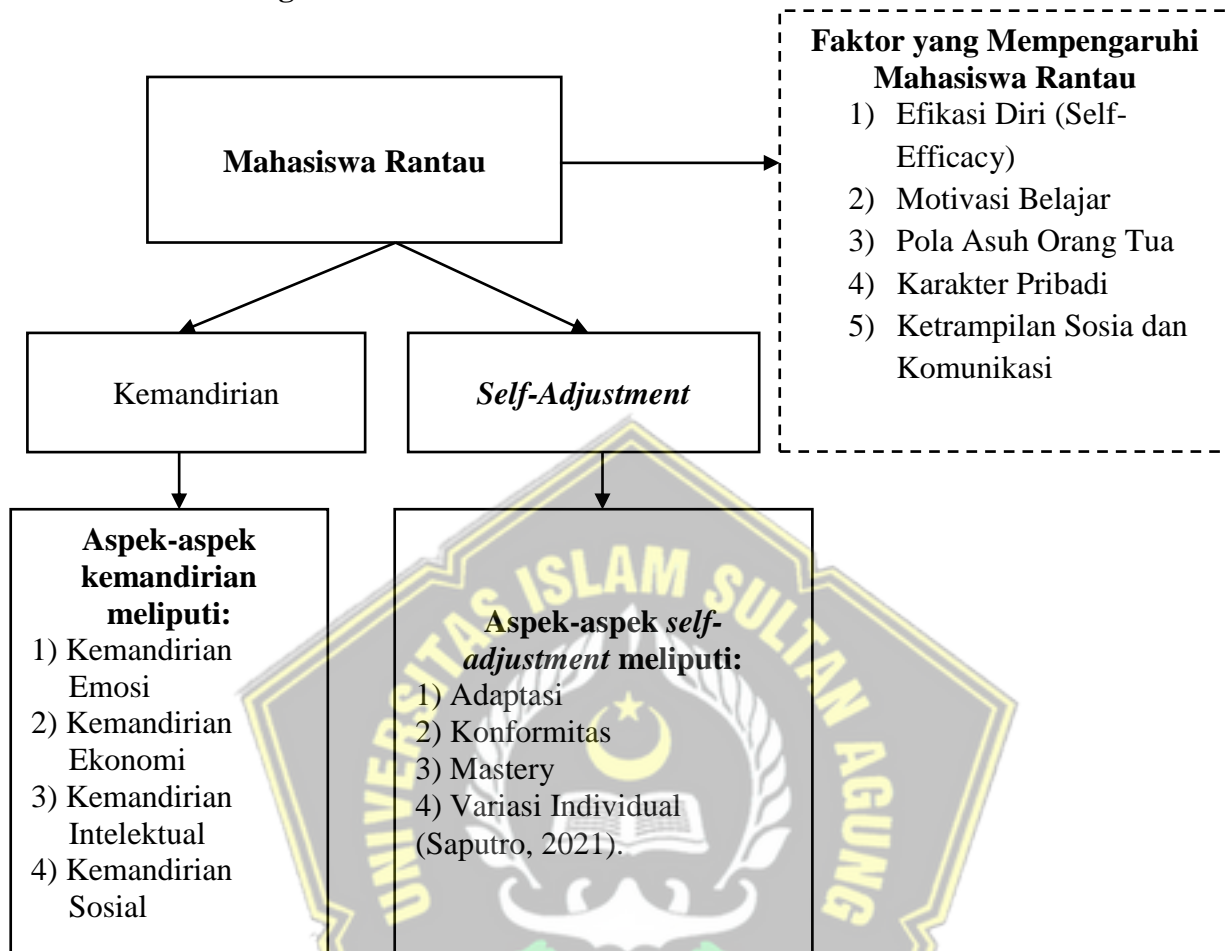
Mahasiswa Rantau

Faktor yang Mempengaruhi Mahasiswa Rantau
1) Efikasi Diri (Self-Efficacy)
2) Motivasi Belajar
3) Pola Asuh Orang Tua
4) Karakter Pribadi
5) Ketrampilan Sosia dan Komunikasi

Kemandirian

*Self-Adjustment*

Aspek-aspek kemandirian meliputi:
1) Kemandirian Emosi
2) Kemandirian Ekonomi
3) Kemandirian Intelektual
4) Kemandirian Sosial

Aspek-aspek *self-adjustment* meliputi:
1) Adaptasi
2) Konformitas
3) Mastery
4) Variasi Individual (Saputro, 2021).

UNIVERSITAS ISLAM SULTAN AGUNG